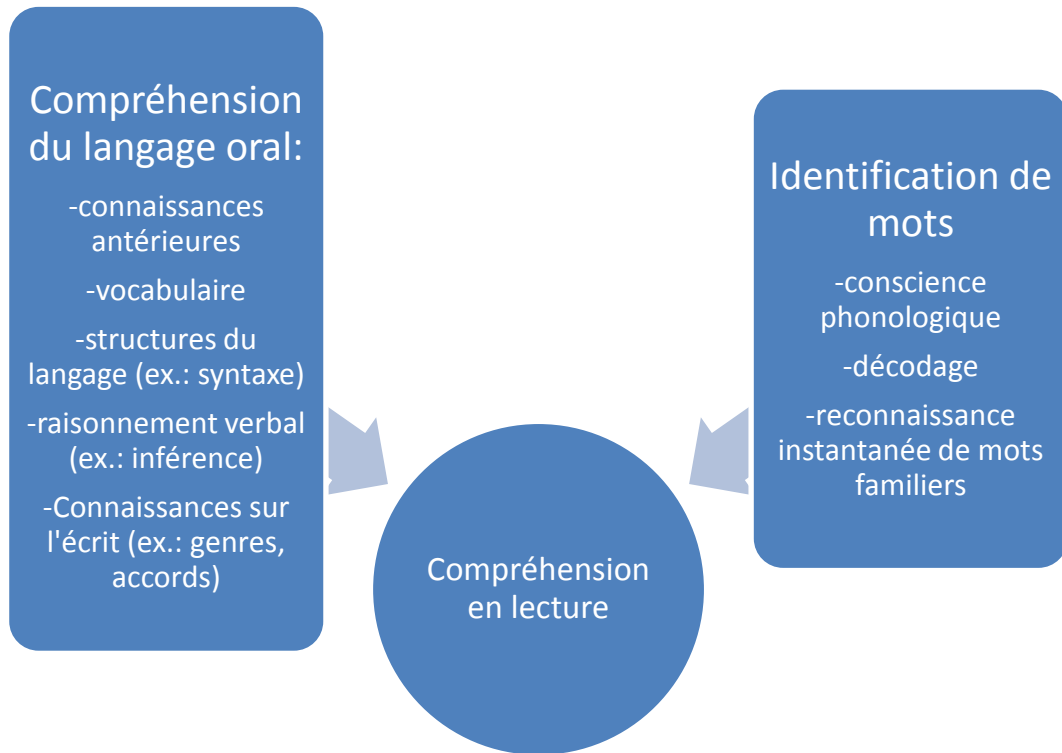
Compréhension du langage oral:

-connaissances antérieures

-vocabulaire

-structures du langage (ex.: syntaxe)

-raisonnement verbal (ex.: inférence)

-Connaissances sur l'écrit (ex.: genres, accords)

Identification de mots

-conscience phonologique

-décodage

-reconnaissance instantanée de mots familiers

Compréhension en lecture